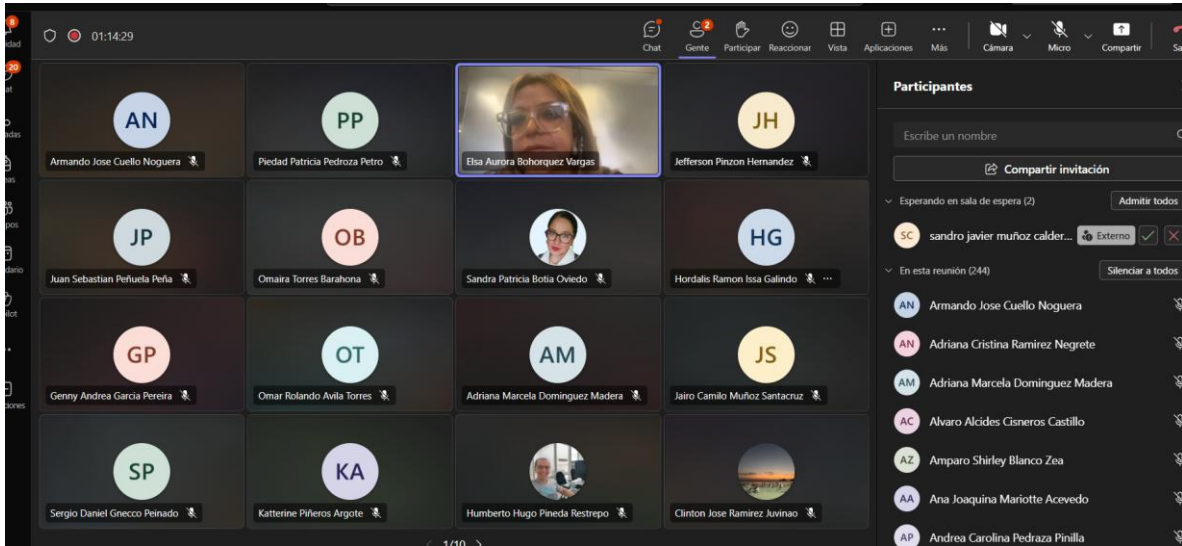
8
idad
20
at
adas
eas
pos
dario
ilot
...
ciones

01:14:29

Chat
2
Gente
Participar
Reaccionar
Vista
Aplicaciones
...
Más
Cámara
Micro
Compartir
Sa

AN
Armando Jose Cuello Noguera
PP
Piedad Patricia Pedroza Petro
Elsa Aurora Bohorquez Vargas
JH
Jefferson Pinzon Hernandez
JP
Juan Sebastian Peñuela Peña
OB
Omaira Torres Barahona
Sandra Patricia Botia Oviedo
HG
Hordalis Ramon Issa Galindo ...
GP
Genny Andrea Garcia Pereira
OT
Omar Rolando Avila Torres
AM
Adriana Marcela Dominguez Madera
JS
Jairo Camilo Muñoz Santacruz
SP
Sergio Daniel Gnecco Peinado
KA
Katterine Piñeros Argote
Humberto Hugo Pineda Restrepo
Clinton Jose Ramirez Juvinao
1/10

Participantes
Escribe un nombre
Compartir invitación
Esperando en sala de espera (2)
Admitir todos
SC sandro javier muñoz calder... Externo
En esta reunión (244)
Silenciar a todos
AN Armando Jose Cuello Noguera
AN Adriana Cristina Ramirez Negrete
AM Adriana Marcela Dominguez Madera
AC Alvaro Alcides Cisneros Castillo
AZ Amparo Shirley Blanco Zea
AA Ana Joaquina Mariotte Acevedo
AP Andrea Carolina Pedraza Pinilla